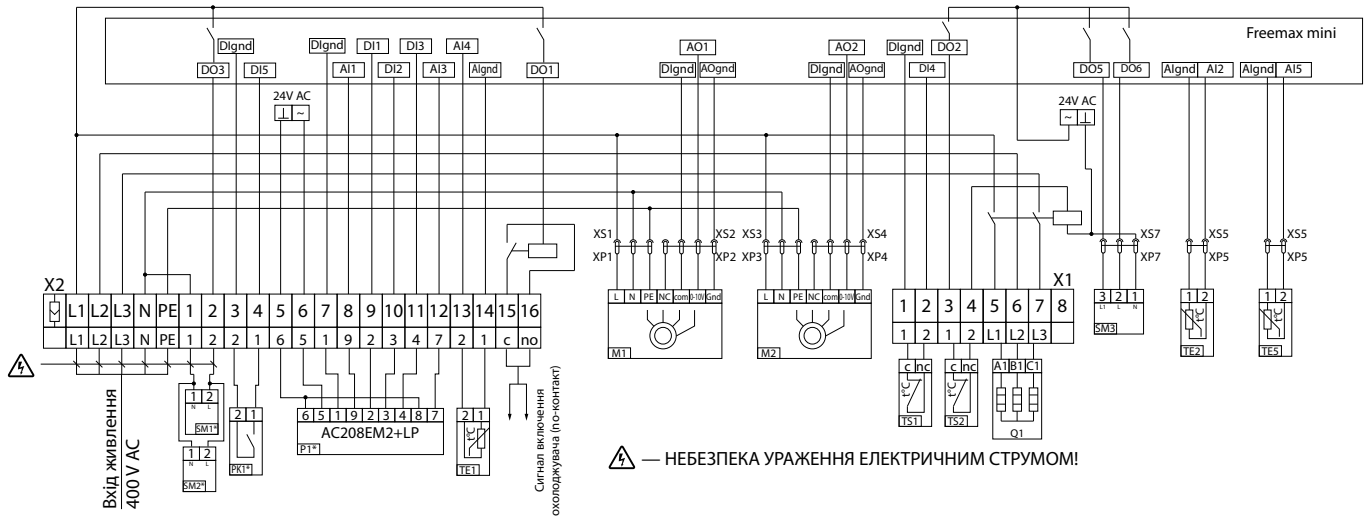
Freemax mini

DIgnd
DO3
DI5
DIgnd
AI1
DI1
DI2
DI3
AI3
AI4
AIgnd
DO1
AO1
DIgnd
AOgnd
AO2
DIgnd
AOgnd
DIgnd
DI4
DO2
DO5
DO6
AIgnd
AI2
AIgnd
AI5

24V AC
⊥ ~
24V AC
~ ⊥

XS1
XP1
XS2
XP2
XS3
XP3
XS4
XP4
XS7
XP7
XS5
XP5
XS5
XP5

L N PE NC com 0-10V Gnd
M1
L N PE NC com 0-10V Gnd
M2

X2
L1 L2 L3 N PE 1 2 3 4 5 6 7 8 9 10 11 12 13 14 15 16
L1 L2 L3 N PE 1 2 2 1 6 5 1 9 2 3 4 7 2 1 c no

X1
1 2 3 4 5 6 7 8
1 2 1 2 L1 L2 L3

1 2
N L
SM1*
1 2
N L
SM2*
2 1
PK1*
6 5 1 9 2 3 4 8 7
AC208EM2+LP
P1*
2 1
t°C
TE1
c nc
t°C
TS1
c nc
t°C
TS2
A1 B1 C1
Q1
3 2 1
L1 L N
SM3
1 2
t°C
TE2
1 2
t°C
TE5

Вхід живлення
400 V AC

Сигнал включення охолоджувача (no-контакт)

— НЕБЕЗПЕКА УРАЖЕННЯ ЕЛЕКТРИЧНИМ СТРУМОМ!